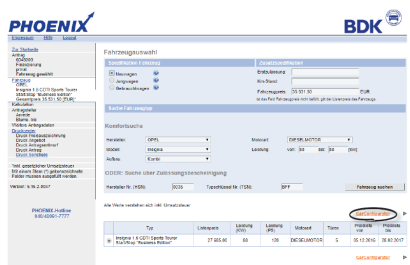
PHOENIX

BDK

Startseite Hilfe Logout

Startseite
Antrag
6342003
Privatperson
privat
Fahrzeug gewählt

Fahrzeug
OPEL
Insignia 1.6 CDTI Sports Tourer
Start/Stop "Business Innov"
Gesamtpreis 35.531,50 EUR

Kalkulation
Antragsteller
Anrede
Name, Vor.
Weitere Antragsdaten
Druckmenü
Druck Herstellerauftrag
Druck Angebot
Druck Antragsformular
Druck Antrag
Druck Checkliste

Text grau/grüne Umsetzbau
Mit einem Stern (*) gekennzeichnete Felder müssen ausgefüllt werden

Version: 5.16.2.0007

PHOENIX-Hotline
040-48091-7777

Fahrzeugauswahl

Fahrzeugzustand / Einsatzweg
Neuwagen
Jungwagen
Gebrauchtwagen

Zulassungsdaten
Erstzulassung
Km-Stand
Fahrzeugpreis 35.531,50 EUR
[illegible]

Suche Fahrzeuge

Komfortsuche
Hersteller OPEL
Modell Insignia
Aufbau Kombi
Motorart DIESELMOTOR
Leistung von 88 bis 100

ODER: Suche über Zulassungsbescheinigung
Hersteller-Nr. (HSN) 0035 Typschlüssel-Nr. (TSN) BFF Fahrzeug suchen

Alle Werte verstehen sich inkl. Umsatzsteuer

Sonderausstattung

| | Typ | Listenpreis | Leistung (KW) | Leistung (PS) | Motorart | Türen | Produktion von | Produktion bis |
|---|---|---|---|---|---|---|---|---|
| | Insignia 1.6 CDTI Sports Tourer Start/Stop "Business Edition" | 27.955,88 | 100 | 136 | DIESELMOTOR | 5 | 05.12.2016 | 26.03.2017 |

Sonderausstattung